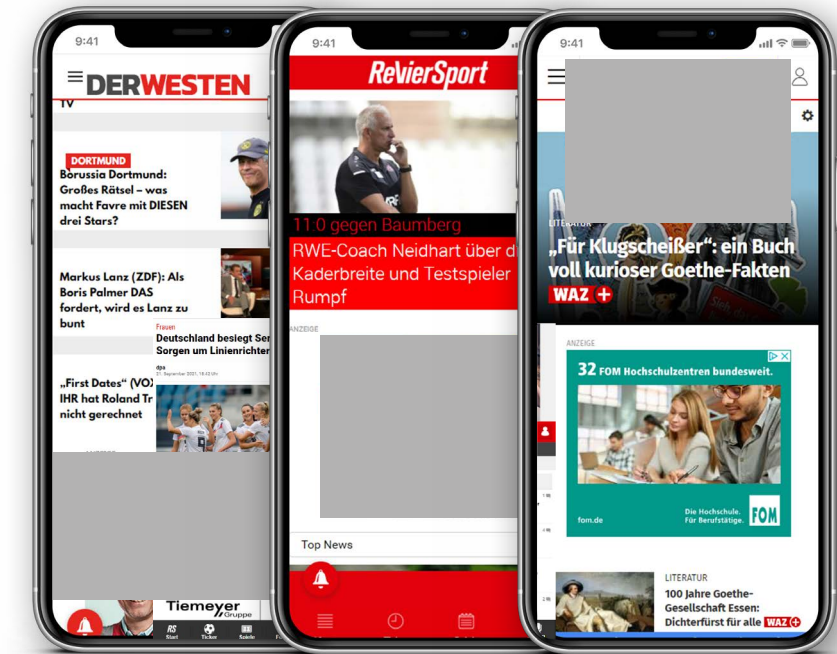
9:41

DERWESTEN

TV

DORTMUND

Borussia Dortmund: Großes Rätsel – was macht Favre mit DIESEN drei Stars?

Markus Lanz (ZDF): Als Boris Palmer DAS fordert, wird es Lanz zu bunt

Frauen

Deutschland besiegt Ser Sorgen um Linienrichter

dpa

„First Dates" (VOX) IHR hat Roland Tr nicht gerechnet

Tiemeyer Gruppe

RS Start

Ticker

Spiele

9:41

RevierSport

11:0 gegen Baumberg

RWE-Coach Neidhart über d Kaderbreite und Testspieler Rumpf

ANZEIGE

Top News

9:41

LITERATUR

„Für Klugscheißer": ein Buch voll kurioser Goethe-Fakten

WAZ +

ANZEIGE

32 FOM Hochschulzentren bundesweit.

fom.de

Die Hochschule. Für Berufstätige.

FOM

LITERATUR

100 Jahre Goethe-Gesellschaft Essen: Dichterfürst für alle

WAZ +